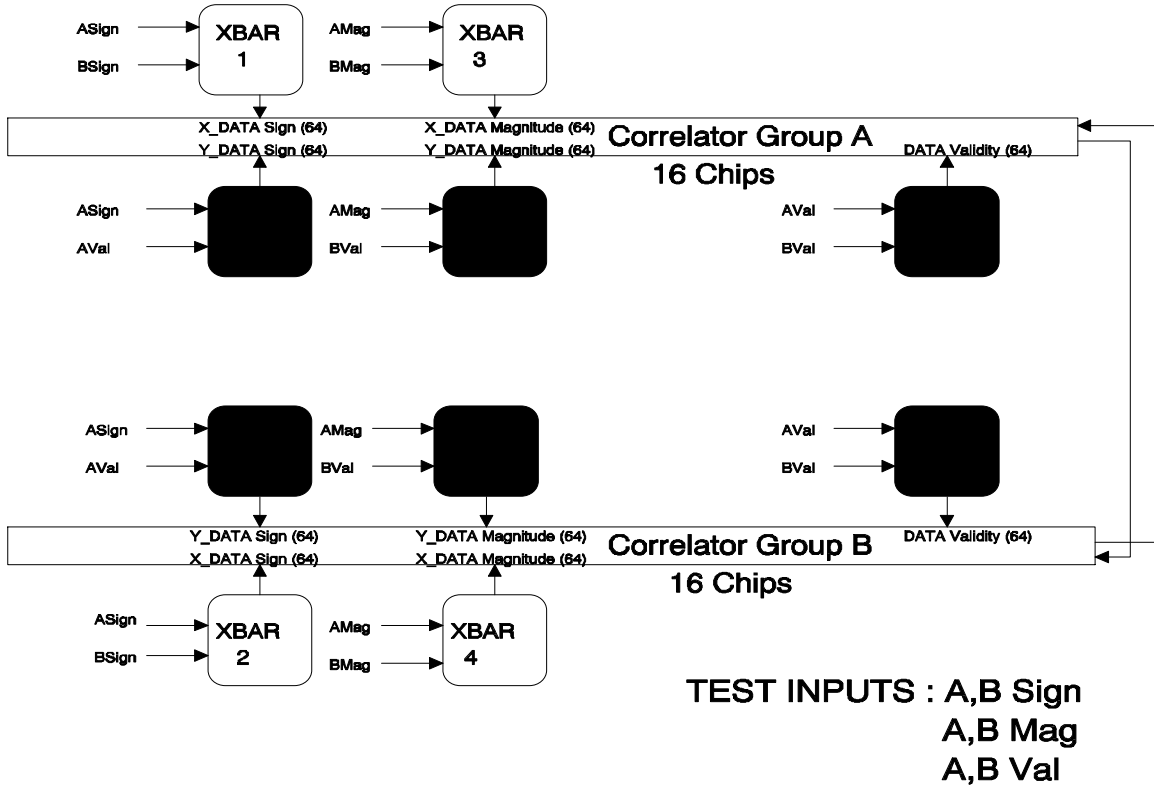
ASign
BSign
XBAR
1
AMag
BMag
XBAR
3

X_DATA Sign (64)
Y_DATA Sign (64)
X_DATA Magnitude (64)
Y_DATA Magnitude (64)
Correlator Group A
16 Chips
DATA Validity (64)

ASign
AVal
AMag
BVal
AVal
BVal

ASign
AVal
AMag
BVal
AVal
BVal

Y_DATA Sign (64)
X_DATA Sign (64)
Y_DATA Magnitude (64)
X_DATA Magnitude (64)
Correlator Group B
16 Chips
DATA Validity (64)

ASign
BSign
XBAR
2
AMag
BMag
XBAR
4

TEST INPUTS : A,B Sign
A,B Mag
A,B Val